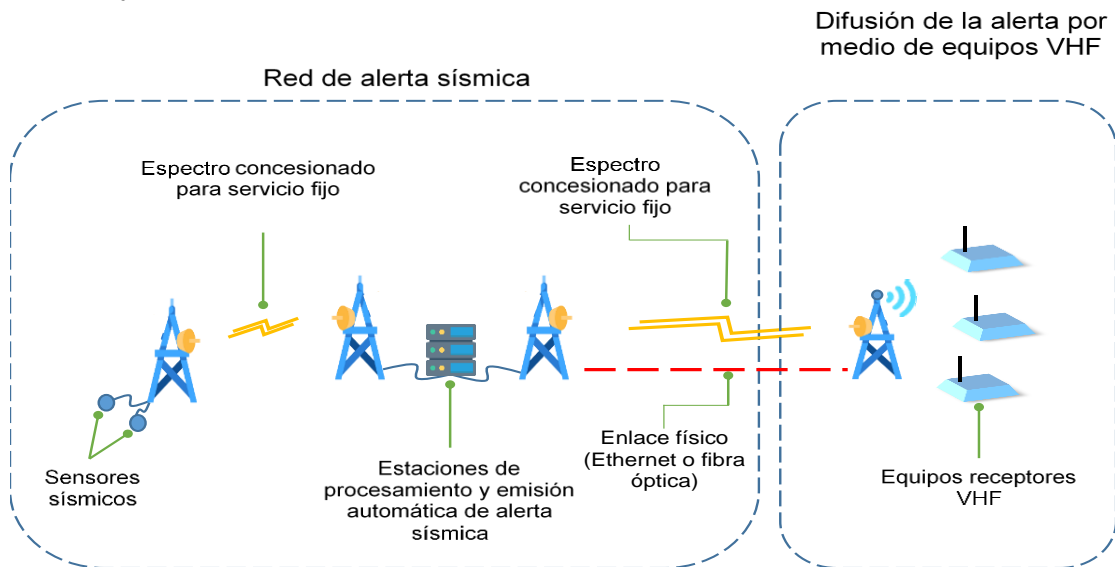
Difusión de la alerta por medio de equipos VHF

Red de alerta sísmica

Espectro concesionado para servicio fijo

Espectro concesionado para servicio fijo

Sensores sísmicos

Estaciones de procesamiento y emisión automática de alerta sísmica

Enlace físico (Ethernet o fibra óptica)

Equipos receptores VHF